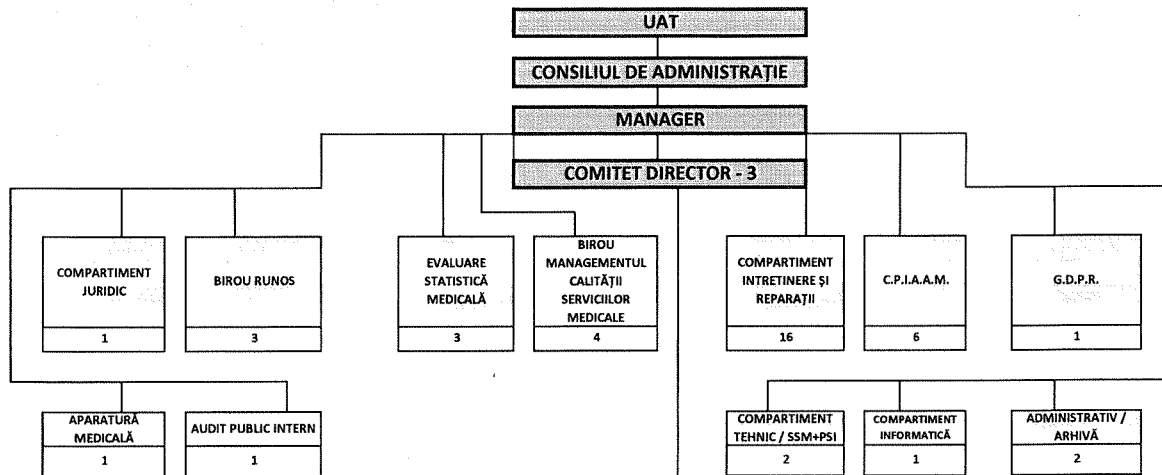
UAT

CONSILIUL DE ADMINISTRAȚIE

MANAGER

COMITET DIRECTOR - 3

COMPARTIMENT JURIDIC
1

BIROU RUNOS
3

EVALUARE STATISTICĂ MEDICALĂ
3

BIROU MANAGEMENTUL CALITĂȚII SERVICIILOR MEDICALE
4

COMPARTIMENT INTRETINERE ȘI REPARAȚII
16

C.P.I.A.A.M.
6

G.D.P.R.
1

APARATURĂ MEDICALĂ
1

AUDIT PUBLIC INTERN
1

COMPARTIMENT TEHNIC / SSM+PSI
2

COMPARTIMENT INFORMATICĂ
1

ADMINISTRATIV / ARHIVĂ
2